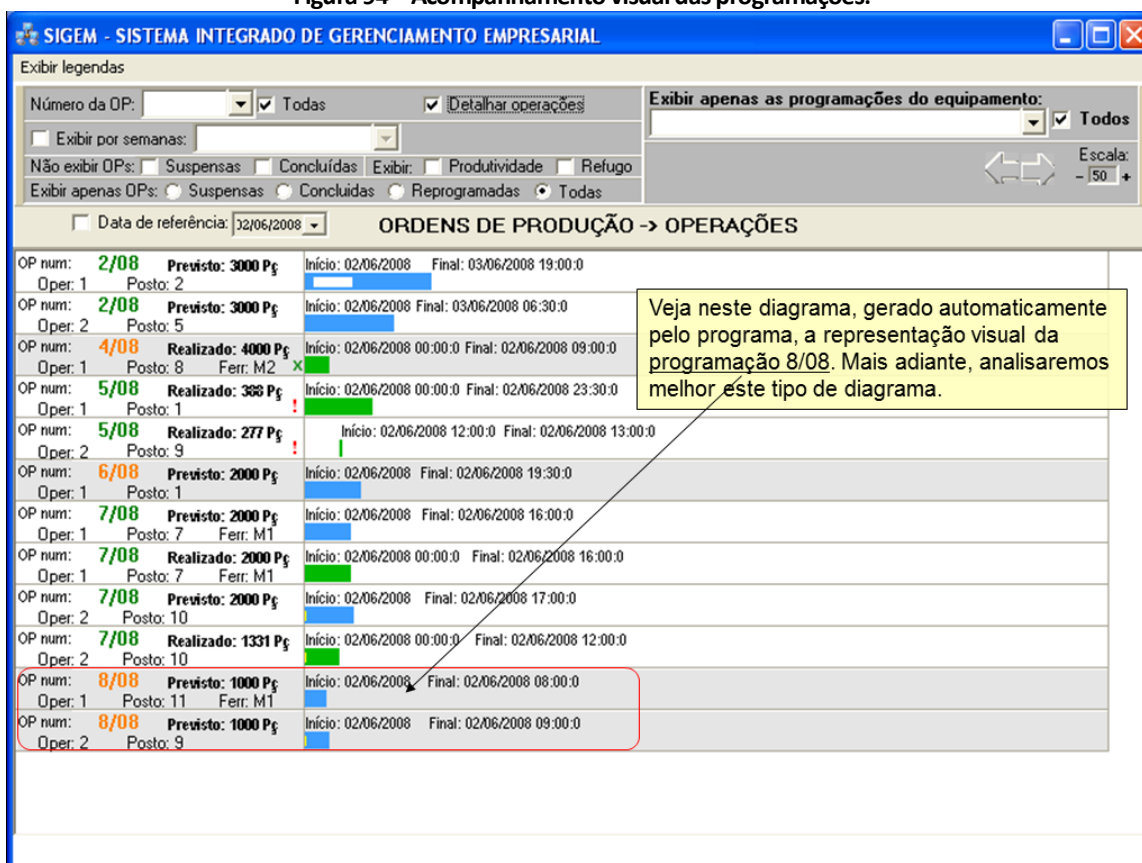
SIGEM - SISTEMA INTEGRADO DE GERENCIAMENTO EMPRESARIAL

Exibir legendas

Número da OP: Todas Detalhar operações

Exibir por semanas:

Não exibir OPs: Suspensas Concluídas Exibir: Produtividade Refugo

Exibir apenas OPs: Suspensas Concluidas Reprogramadas Todas

Exibir apenas as programações do equipamento: Todos

Escala: - 50 +

Data de referência: 02/06/2008

ORDENS DE PRODUÇÃO -> OPERAÇÕES

OP num: 2/08 Previsto: 3000 Pç Oper: 1 Posto: 2 Início: 02/06/2008 Final: 03/06/2008 19:00:0

OP num: 2/08 Previsto: 3000 Pç Oper: 2 Posto: 5 Início: 02/06/2008 Final: 03/06/2008 06:30:0

OP num: 4/08 Realizado: 4000 Pç Oper: 1 Posto: 8 Ferr: M2 Início: 02/06/2008 00:00:0 Final: 02/06/2008 09:00:0

OP num: 5/08 Realizado: 386 Pç Oper: 1 Posto: 1 Início: 02/06/2008 00:00:0 Final: 02/06/2008 23:30:0

OP num: 5/08 Realizado: 277 Pç Oper: 2 Posto: 9 Início: 02/06/2008 12:00:0 Final: 02/06/2008 13:00:0

OP num: 6/08 Previsto: 2000 Pç Oper: 1 Posto: 1 Início: 02/06/2008 Final: 02/06/2008 19:30:0

OP num: 7/08 Previsto: 2000 Pç Oper: 1 Posto: 7 Ferr: M1 Início: 02/06/2008 Final: 02/06/2008 16:00:0

OP num: 7/08 Realizado: 2000 Pç Oper: 1 Posto: 7 Ferr: M1 Início: 02/06/2008 00:00:0 Final: 02/06/2008 16:00:0

OP num: 7/08 Previsto: 2000 Pç Oper: 2 Posto: 10 Início: 02/06/2008 Final: 02/06/2008 17:00:0

OP num: 7/08 Realizado: 1331 Pç Oper: 2 Posto: 10 Início: 02/06/2008 00:00:0 Final: 02/06/2008 12:00:0

OP num: 8/08 Previsto: 1000 Pç Oper: 1 Posto: 11 Ferr: M1 Início: 02/06/2008 Final: 02/06/2008 08:00:0

OP num: 8/08 Previsto: 1000 Pç Oper: 2 Posto: 9 Início: 02/06/2008 Final: 02/06/2008 09:00:0

Veja neste diagrama, gerado automaticamente pelo programa, a representação visual da programação 8/08. Mais adiante, analisaremos melhor este tipo de diagrama.